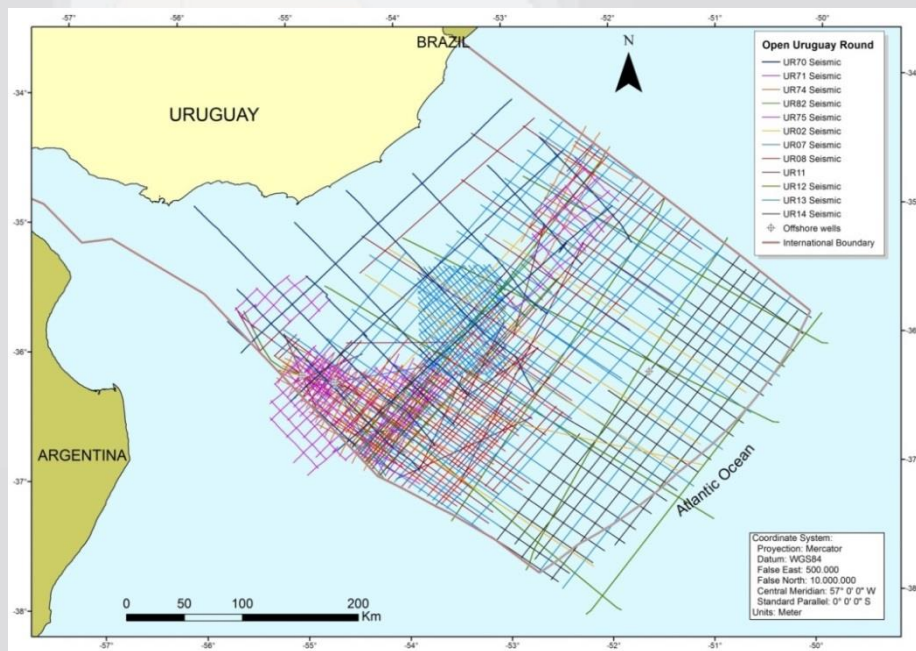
-57° -56° -55° -54° -53° -52° -51° -50°

BRAZIL

N

Open Uruguay Round
UR70 Seismic
UR71 Seismic
UR74 Seismic
UR82 Seismic
UR75 Seismic
UR02 Seismic
UR07 Seismic
UR08 Seismic
UR11
UR12 Seismic
UR13 Seismic
UR14 Seismic
Offshore wells
International Boundary

-34°

URUGUAY

-35°

-36°

ARGENTINA

-37°

Atlantic Ocean

-38°

Coordinate System:
Proyection: Mercator
Datum: WGS84
False East: 500.000
False North: 10.000.000
Central Meridian: 57° 0' 0" W
Standard Parallel: 0° 0' 0" S
Units: Meter

0 50 100 200 Km

-57° -56° -55° -54° -53° -52° -51° -50°